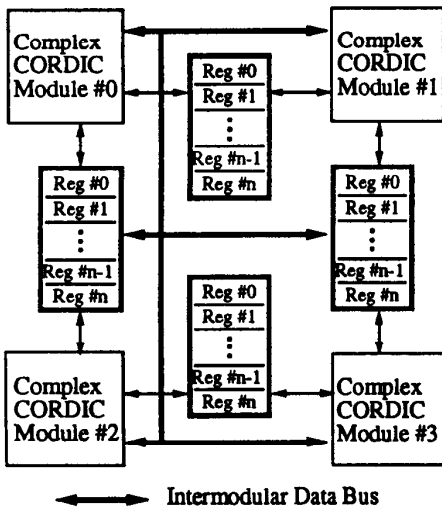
Complex CORDIC Module #0

Reg #0
Reg #1
⋮
Reg #n-1
Reg #n

Complex CORDIC Module #1

Reg #0
Reg #1
⋮
Reg #n-1
Reg #n

Reg #0
Reg #1
⋮
Reg #n-1
Reg #n

Reg #0
Reg #1
⋮
Reg #n-1
Reg #n

Complex CORDIC Module #2

Complex CORDIC Module #3

Intermodular Data Bus